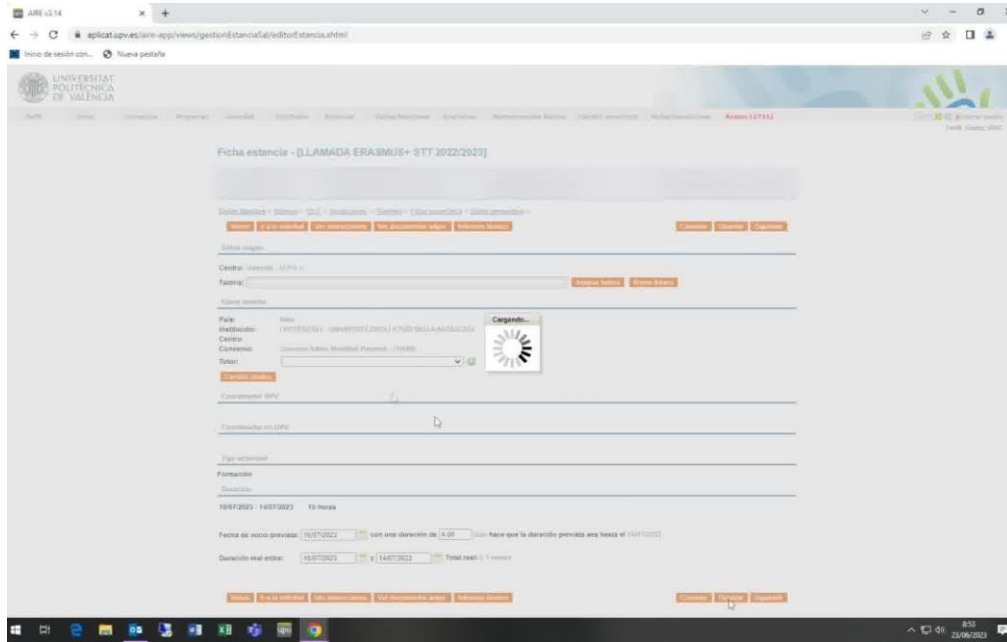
ARE v3.14

aplicat.upv.es/aire-app/views/gestionEstanciaSal/editorEstancia.xhtml

Inicio de sesión con... Nueva pestaña

UNIVERSITAT POLITÈCNICA DE VALÈNCIA

Ficha estancia - [LLAMADA ERASMUS+ STT 2022/2023]

Volver | Ir a la solicitud | Ver anotaciones | Ver documentos adjun. | Informes básicos

Cancelar | Guardar | Siguiente

Datos origen

Centro:

Tutoría:

Asignar tutora | Borrar tutora

Datos destino

País:
Institución:
Centro:
Convenio:
Tutor:

Cargando...

Cambiar destino

Coordinador UPV

Coordinador en UPV

Tipo actividad

Formación

Duración

10/07/2023 - 14/07/2023 15 Horas

Fecha de inicio prevista: 10/07/2023 con una duración de 4.00 Dias hace que la duración prevista sea hasta el 14/07/2023

Duración real entre: 10/07/2023 y 14/07/2023 Total real: 0.1 meses

Volver | Ir a la solicitud | Ver anotaciones | Ver documentos adjun. | Informes básicos

Cancelar | Guardar | Siguiente

8:53
23/06/2023